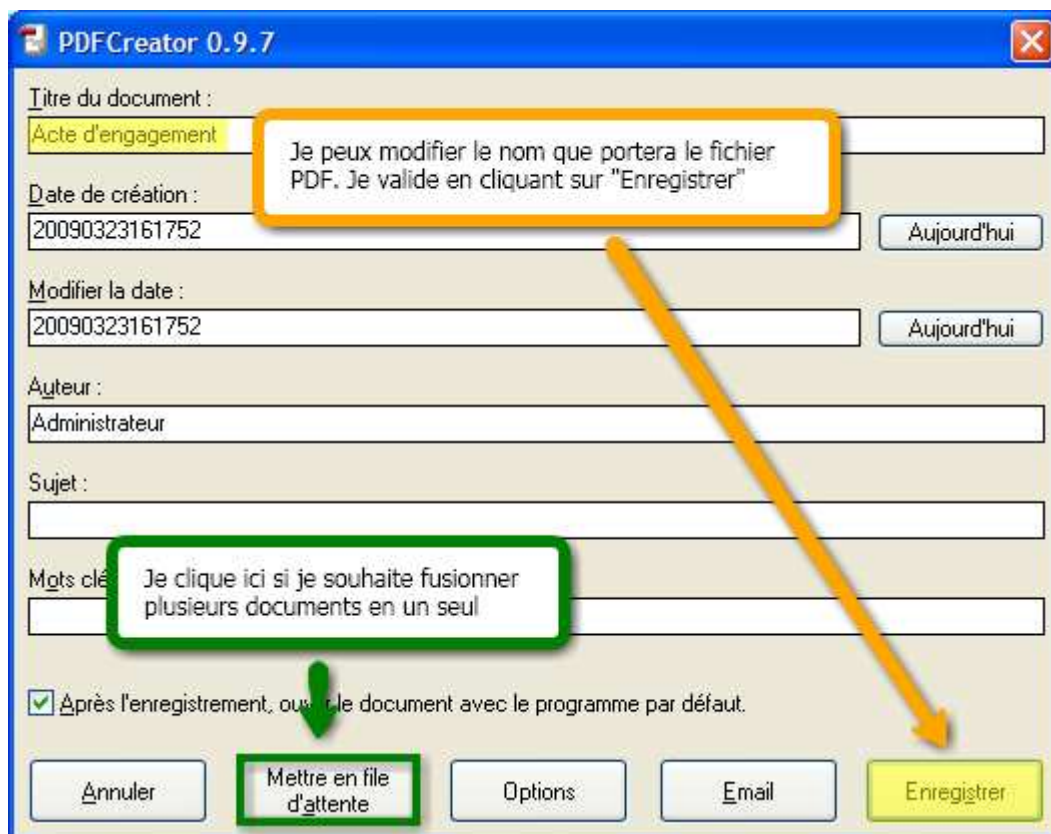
PDFCreator 0.9.7

Titre du document :

Acte d'engagement

Je peux modifier le nom que portera le fichier PDF. Je valide en cliquant sur "Enregistrer"

Date de création :

20090323161752

Aujourd'hui

Modifier la date :

20090323161752

Aujourd'hui

Auteur :

Administrateur

Sujet :

Mots clé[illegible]

Je clique ici si je souhaite fusionner plusieurs documents en un seul

Après l'enregistrement, ou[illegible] le document avec le programme par défaut.

Annuler

Mettre en file d'attente

Options

Email

Enregistrer